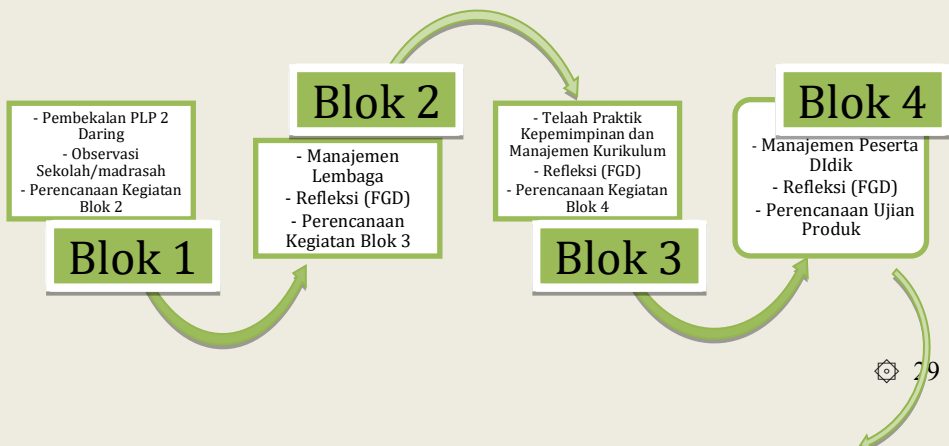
- Pembekalan PLP 2 Daring
- Observasi Sekolah/madrasah
- Perencanaan Kegiatan Blok 2

Blok 1

Blok 2

- Manajemen Lembaga
- Refleksi (FGD)
- Perencanaan Kegiatan Blok 3

- Telaah Praktik Kepemimpinan dan Manajemen Kurikulum
- Refleksi (FGD)
- Perencanaan Kegiatan Blok 4

Blok 3

Blok 4

- Manajemen Peserta DIdik
- Refleksi (FGD)
- Perencanaan Ujian Produk

29